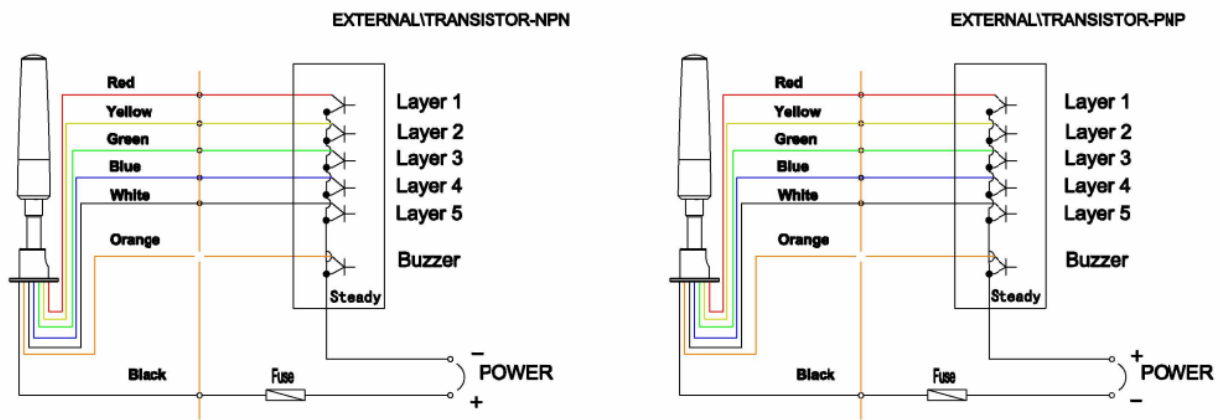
EXTERNAL\TRANSISTOR-NPN

Red
Yellow
Green
Blue
White
Orange
Black
Fuse

Layer 1
Layer 2
Layer 3
Layer 4
Layer 5
Buzzer
Steady

–
POWER
+

EXTERNAL\TRANSISTOR-PNP

Red
Yellow
Green
Blue
White
Orange
Black
Fuse

Layer 1
Layer 2
Layer 3
Layer 4
Layer 5
Buzzer
Steady

+
POWER
–